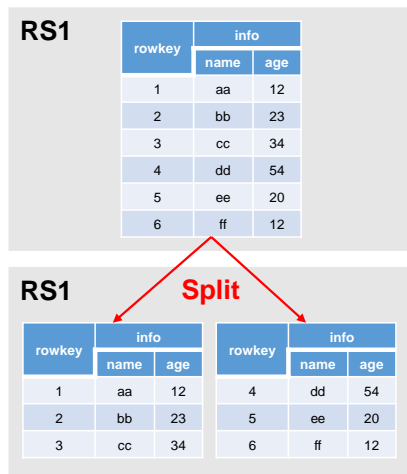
RS1

| rowkey | info | |
|---|---|---|
| | name | age |
| 1 | aa | 12 |
| 2 | bb | 23 |
| 3 | cc | 34 |
| 4 | dd | 54 |
| 5 | ee | 20 |
| 6 | ff | 12 |

RS1

Split

| rowkey | info | |
|---|---|---|
| | name | age |
| 1 | aa | 12 |
| 2 | bb | 23 |
| 3 | cc | 34 |

| rowkey | info | |
|---|---|---|
| | name | age |
| 4 | dd | 54 |
| 5 | ee | 20 |
| 6 | ff | 12 |